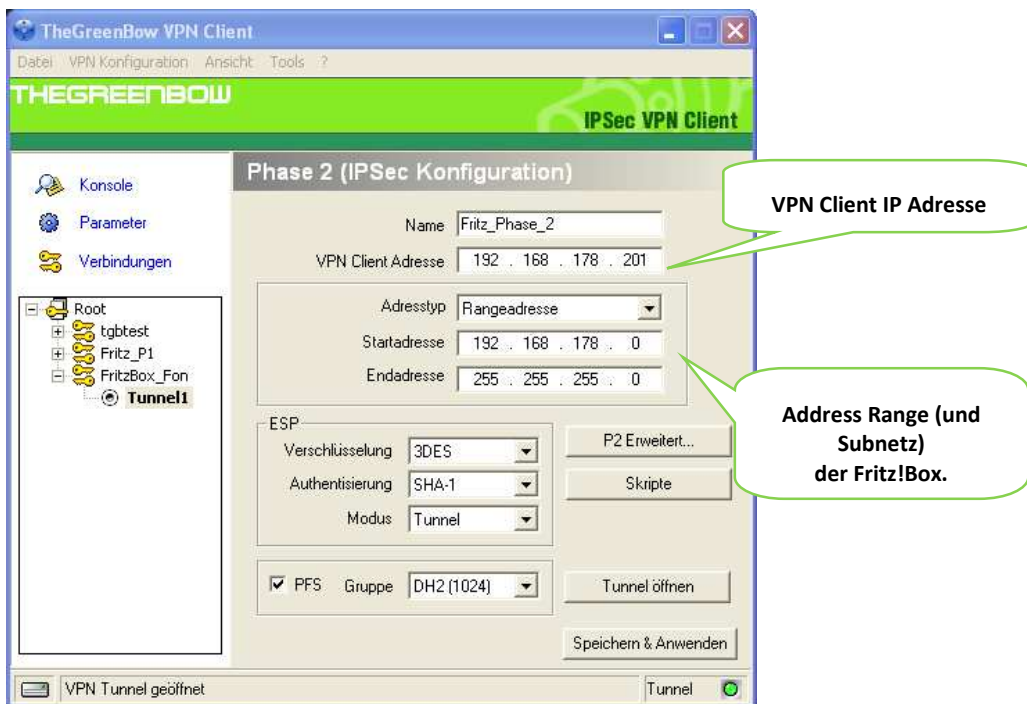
TheGreenBow VPN Client

Datei VPN Konfiguration Ansicht Tools ?

THEGREENBOW

IPSec VPN Client

Konsole

Parameter

Verbindungen

Root
tgbtest
Fritz_P1
FritzBox_Fon
Tunnel1

Phase 2 (IPSec Konfiguration)

Name Fritz_Phase_2

VPN Client Adresse 192 . 168 . 178 . 201

Adresstyp Rangeadresse

Startadresse 192 . 168 . 178 . 0

Endadresse 255 . 255 . 255 . 0

ESP

Verschlüsselung 3DES

Authentisierung SHA-1

Modus Tunnel

P2 Erweitert...

Skripte

PFS Gruppe DH2 (1024)

Tunnel öffnen

Speichern & Anwenden

VPN Tunnel geöffnet

Tunnel

VPN Client IP Adresse

Address Range (und Subnetz) der Fritz!Box.